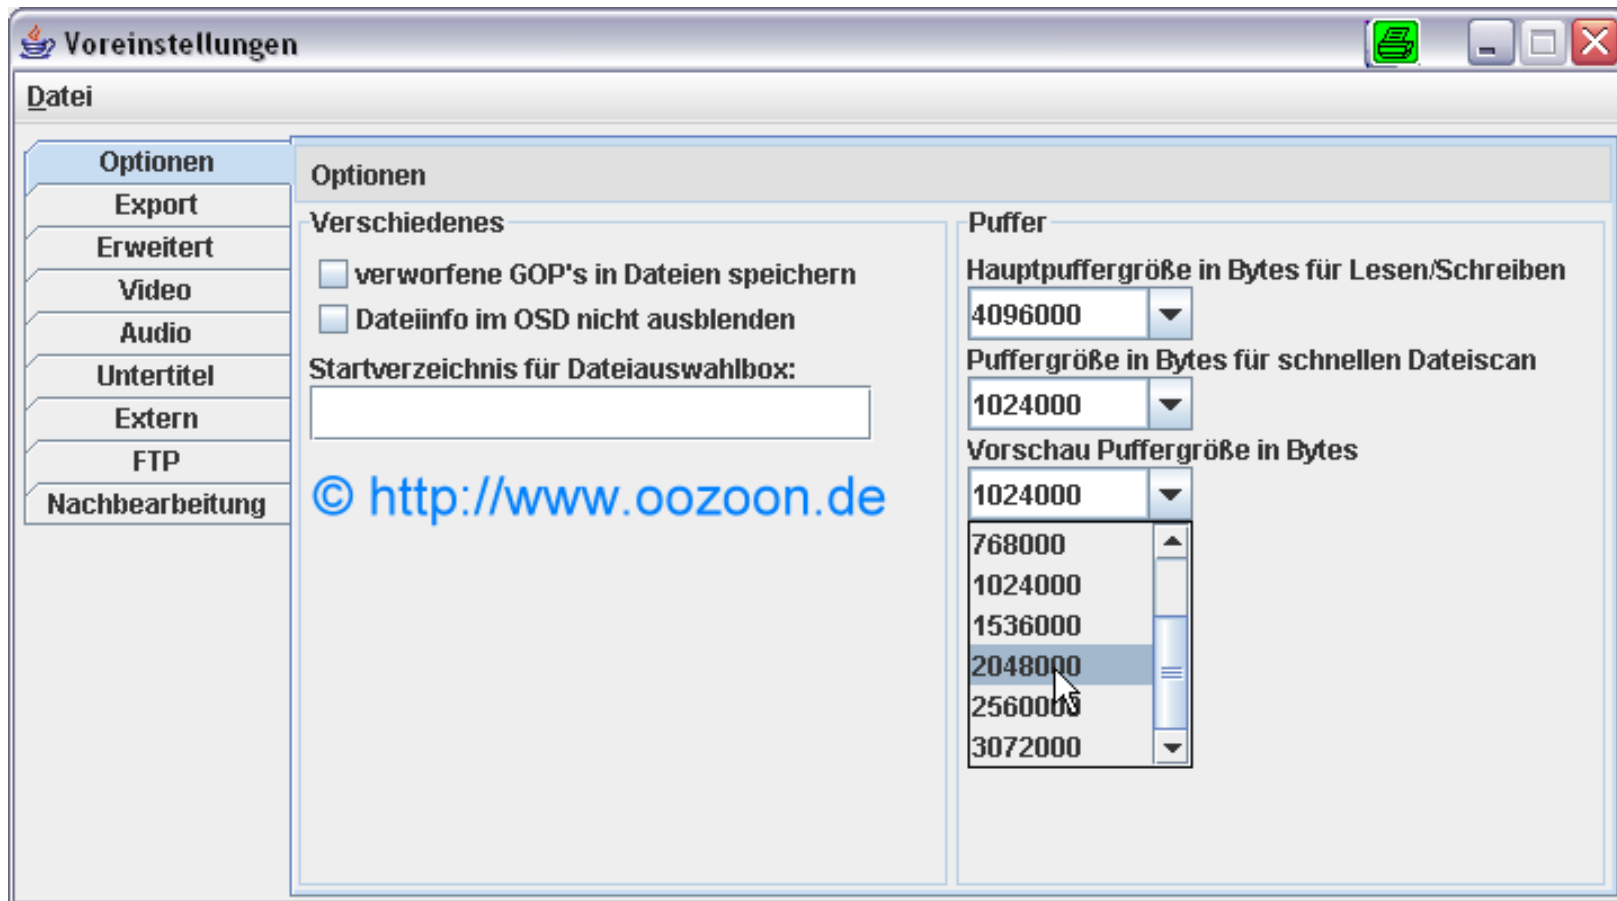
Voreinstellungen

Datei

Optionen
Export
Erweitert
Video
Audio
Untertitel
Extern
FTP
Nachbearbeitung

Optionen

Verschiedenes

verworfene GOP's in Dateien speichern

Dateiinfo im OSD nicht ausblenden

Startverzeichnis für Dateiauswahlbox:

© http://www.oozoon.de

Puffer

Hauptpuffergröße in Bytes für Lesen/Schreiben

4096000

Puffergröße in Bytes für schnellen Dateiscan

1024000

Vorschau Puffergröße in Bytes

1024000

768000
1024000
1536000
2048000
2560000
3072000